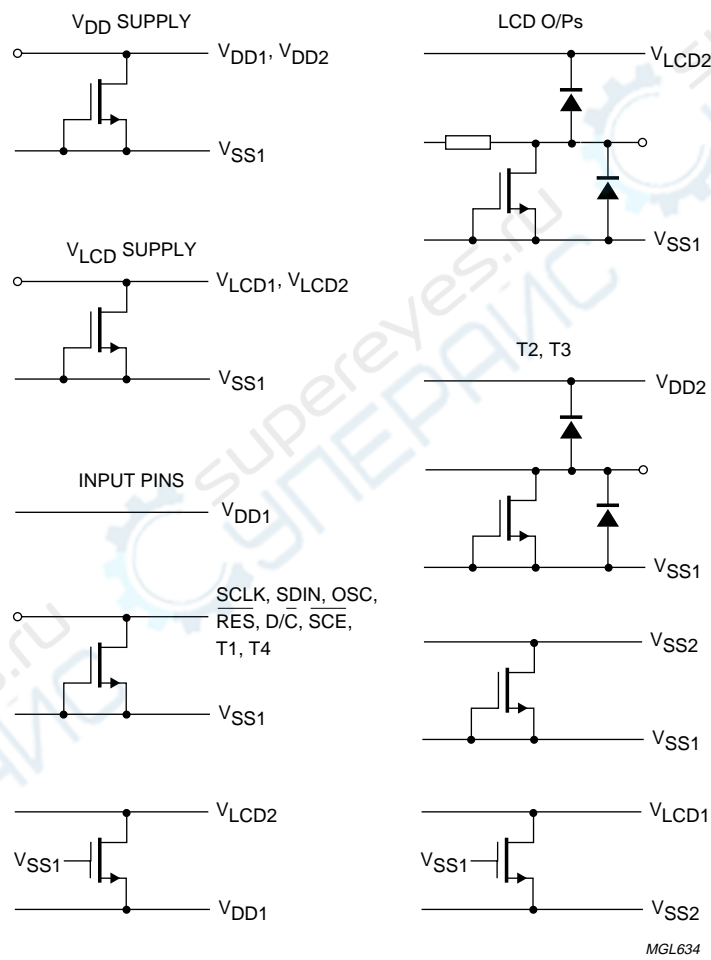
$V_{DD}$ SUPPLY

$V_{DD1}$, $V_{DD2}$

$V_{SS1}$

$V_{LCD}$ SUPPLY

$V_{LCD1}$, $V_{LCD2}$

$V_{SS1}$

INPUT PINS

$V_{DD1}$

$\overline{SCLK}$, $\overline{SDIN}$, $\overline{OSC}$, $\overline{RES}$, D/$\overline{C}$, $\overline{SCE}$, T1, T4

$V_{SS1}$

$V_{LCD2}$

$V_{SS1}$

$V_{DD1}$

LCD O/Ps

$V_{LCD2}$

$V_{SS1}$

T2, T3

$V_{DD2}$

$V_{SS1}$

$V_{SS2}$

$V_{SS1}$

$V_{LCD1}$

$V_{SS1}$

$V_{SS2}$

MGL634

supereyes.ru

СУПЕРАЙС